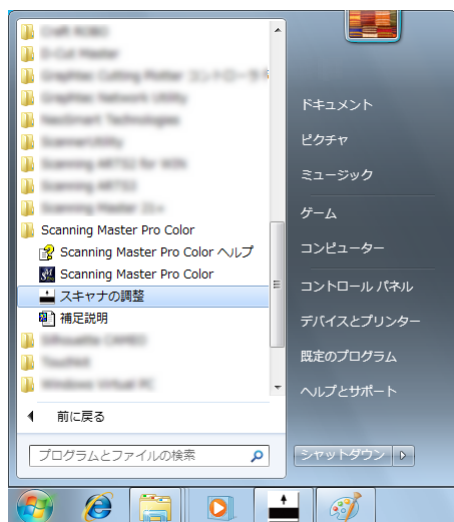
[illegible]
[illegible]
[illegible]
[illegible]
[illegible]
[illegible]
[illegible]
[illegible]
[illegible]
Scanning Master Pro Color
Scanning Master Pro Color ヘルプ
Scanning Master Pro Color
スキャナの調整
補足説明
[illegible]
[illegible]
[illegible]
前に戻る
プログラムとファイルの検索

ドキュメント
ピクチャ
ミュージック
ゲーム
コンピューター
コントロール パネル
デバイスとプリンター
既定のプログラム
ヘルプとサポート
シャットダウン